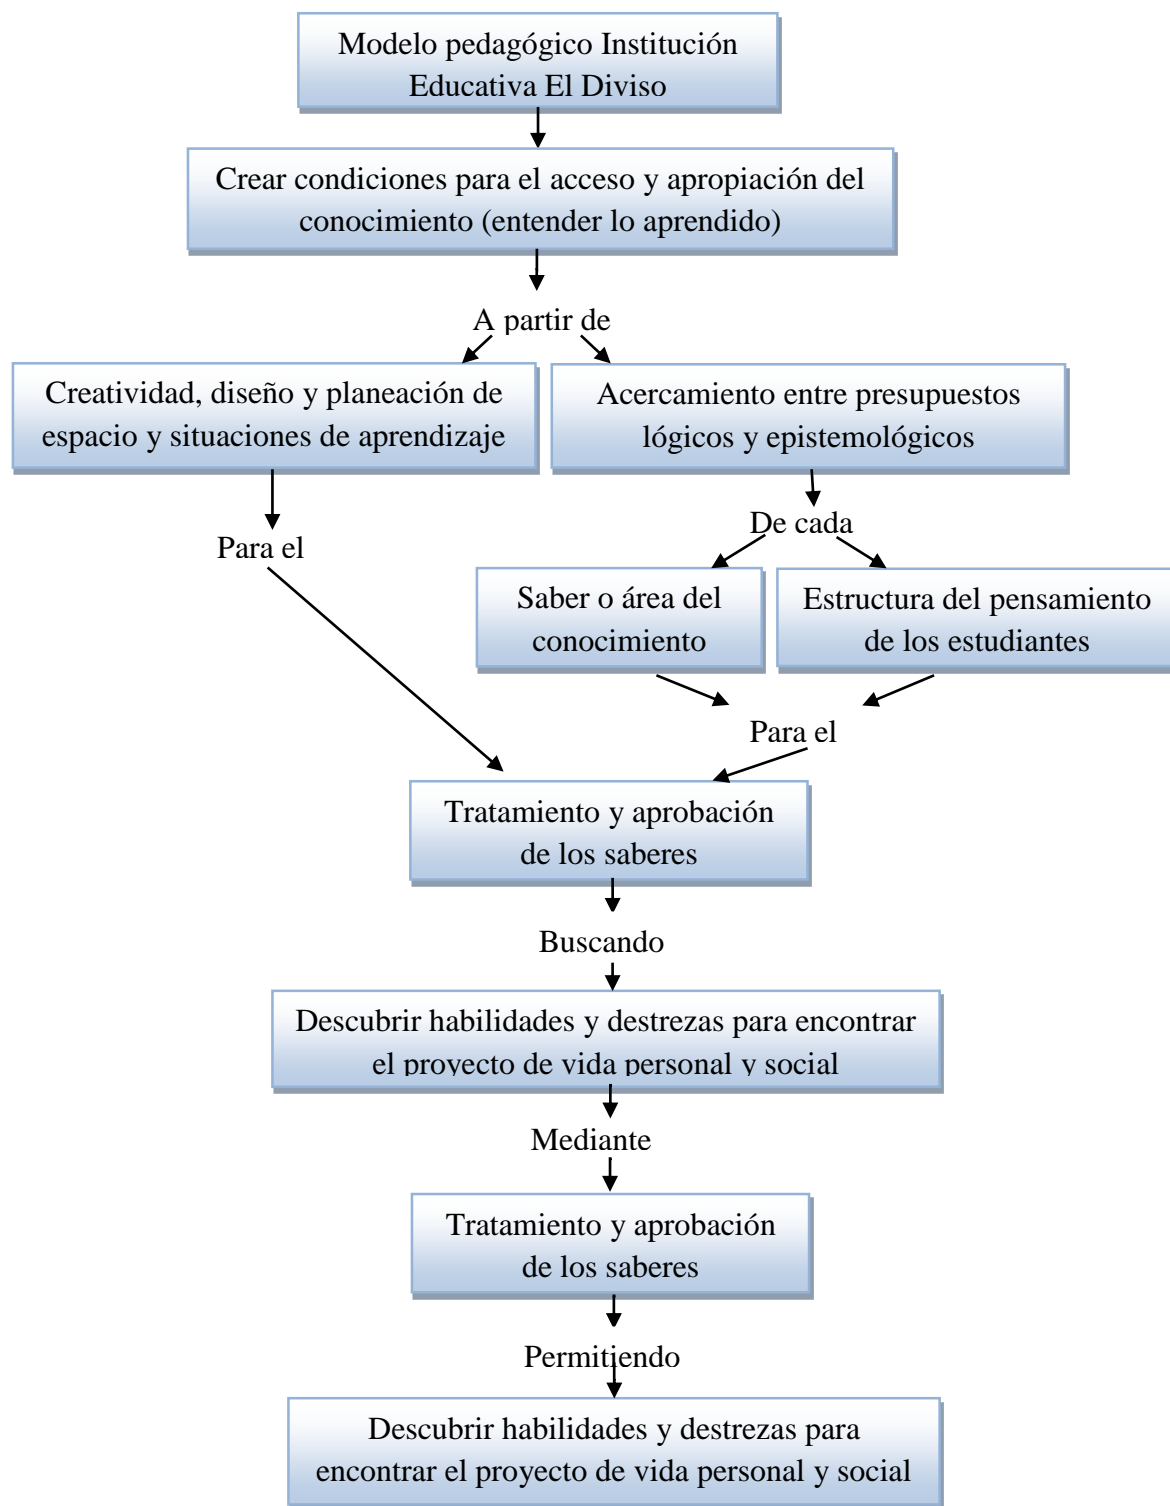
Modelo pedagógico Institución Educativa El Diviso

Crear condiciones para el acceso y apropiación del conocimiento (entender lo aprendido)

A partir de

Creatividad, diseño y planeación de espacio y situaciones de aprendizaje

Acercamiento entre presupuestos lógicos y epistemológicos

Para el

De cada

Saber o área del conocimiento

Estructura del pensamiento de los estudiantes

Para el

Tratamiento y aprobación de los saberes

Buscando

Descubrir habilidades y destrezas para encontrar el proyecto de vida personal y social

Mediante

Tratamiento y aprobación de los saberes

Permitiendo

Descubrir habilidades y destrezas para encontrar el proyecto de vida personal y social